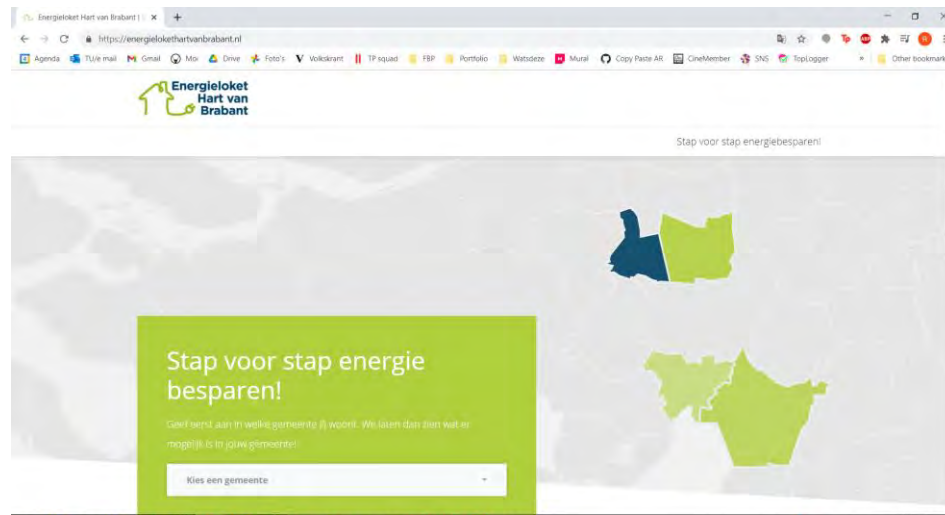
Energieloket Hart van Brabant | ×

https://energielokethartvanbrabant.nl

Agenda TU/e mail Gmail Mox Drive Foto's Volkskrant TP squad FBP Portfolio Watsdeze Mural Copy Paste AR CineMember SNS TopLogger » Other bookmarks

Energieloket Hart van Brabant

Stap voor stap energiebesparen!

Stap voor stap energie besparen!

Geef eerst aan in welke gemeente jij woont. We laten dan zien wat er mogelijk is in jouw gemeente!

Kies een gemeente